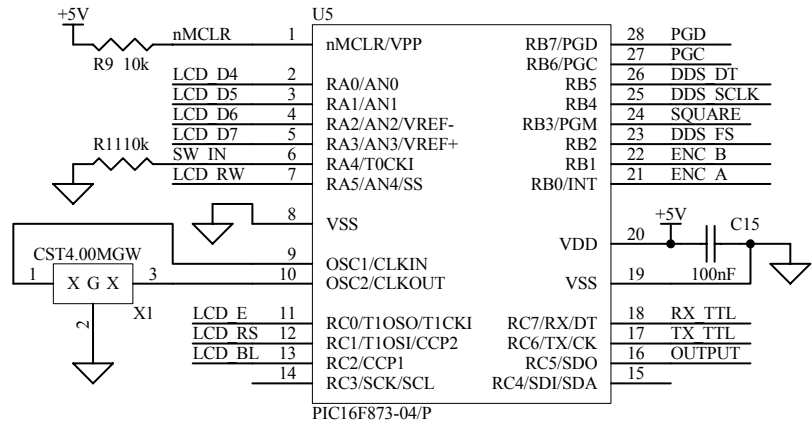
+5V
nMCLR
R9 10k
U5
1 nMCLR/VPP
LCD D4 2 RA0/AN0
LCD D5 3 RA1/AN1
LCD D6 4 RA2/AN2/VREF-
LCD D7 5 RA3/AN3/VREF+
R1110k
SW IN 6 RA4/T0CKI
LCD RW 7 RA5/AN4/SS
8 VSS
CST4.00MGW
9 OSC1/CLKIN
1 X G X 3
10 OSC2/CLKOUT
2
X1
LCD E 11 RC0/T1OSO/T1CKI
LCD RS 12 RC1/T1OSI/CCP2
LCD BL 13 RC2/CCP1
14 RC3/SCK/SCL
PIC16F873-04/P
RB7/PGD 28 PGD
RB6/PGC 27 PGC
RB5 26 DDS DT
RB4 25 DDS SCLK
RB3/PGM 24 SQUARE
RB2 23 DDS FS
RB1 22 ENC B
RB0/INT 21 ENC A
+5V
C15
VDD 20
VSS 19
100nF
RC7/RX/DT 18 RX TTL
RC6/TX/CK 17 TX TTL
RC5/SDO 16 OUTPUT
RC4/SDI/SDA 15